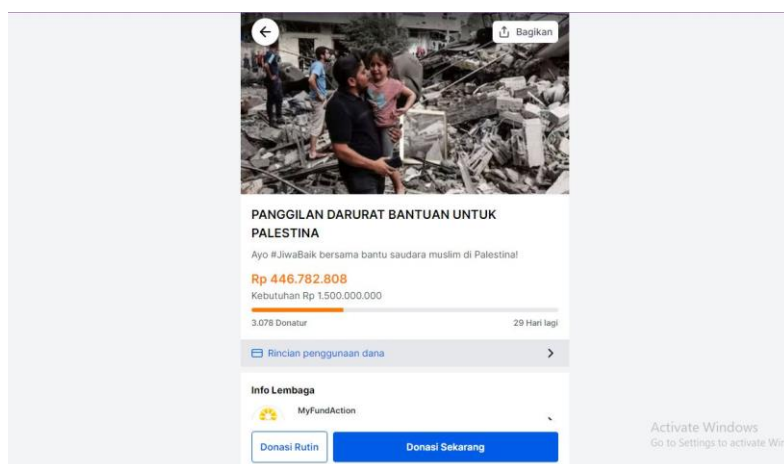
Bagikan

PANGGILAN DARURAT BANTUAN UNTUK PALESTINA

Ayo #JiwaBaik bersama bantu saudara muslim di Palestina!

Rp 446.782.808

Kebutuhan Rp 1.500.000.000

3.078 Donatur

29 Hari lagi

Rincian penggunaan dana

Info Lembaga

MyFundAction

Donasi Rutin

Donasi Sekarang

Activate Windows
Go to Settings to activate Wi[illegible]